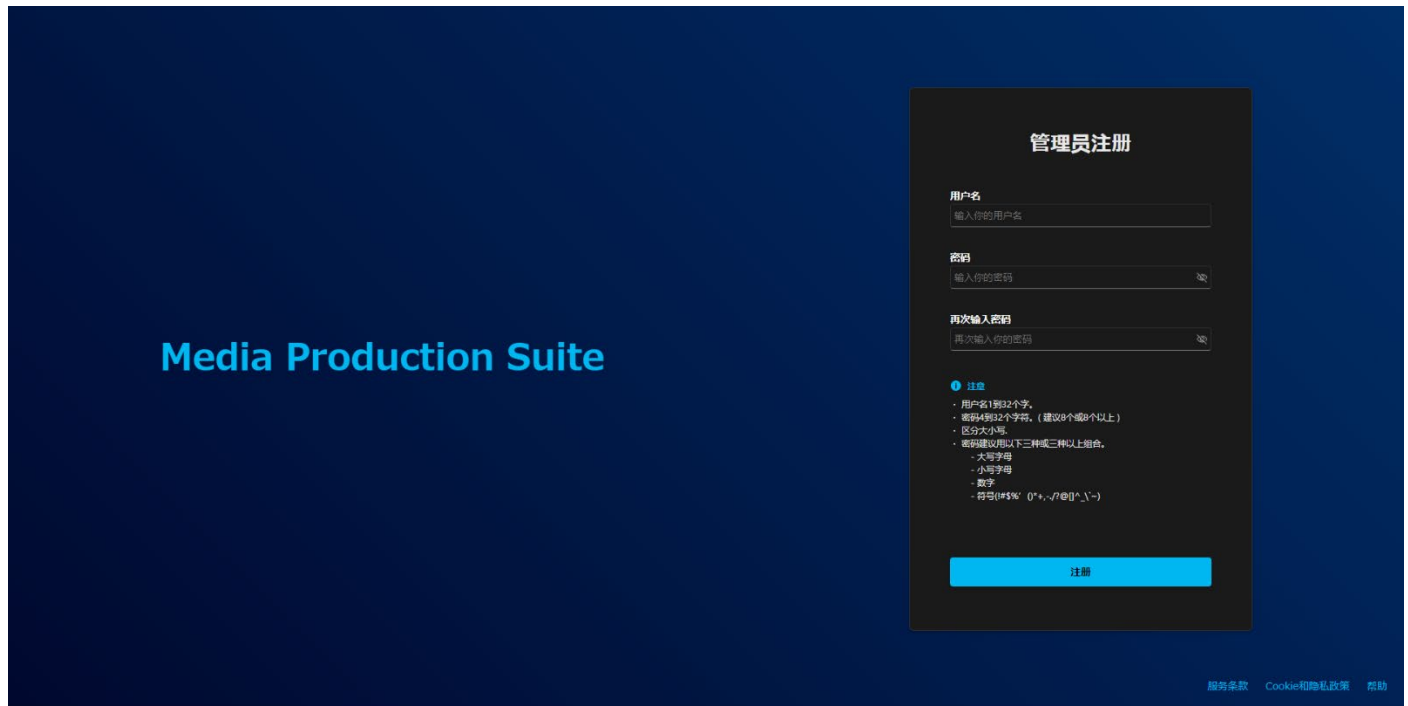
Media Production Suite

管理员注册

用户名
输入你的用户名

密码
输入你的密码

再次输入密码
再次输入你的密码

注意
· 用户名1到32个字。
· 密码4到32个字符。（建议8个或8个以上）
· 区分大小写。
· 密码建议用以下三种或三种以上组合。
- 大写字母
- 小写字母
- 数字
- 符号(!#$%' ()*+,-./?@[]^_\`~)

注册

服务条款 Cookie和隐私政策 帮助